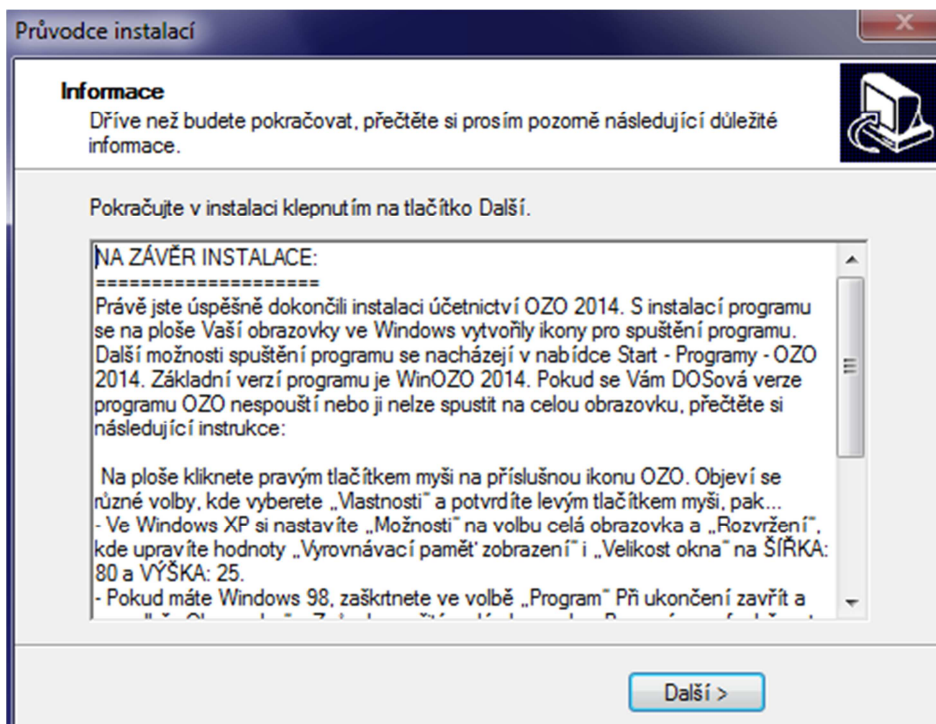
Průvodce instalací

Informace
Dříve než budete pokračovat, přečtěte si prosím pozorně následující důležité informace.

Pokračujte v instalaci klepnutím na tlačítko Další.

NA ZÁVĚR INSTALACE:
====================
Právě jste úspěšně dokončili instalaci účetnictví OZO 2014. S instalací programu se na ploše Vaší obrazovky ve Windows vytvořily ikony pro spuštění programu. Další možnosti spuštění programu se nacházejí v nabídce Start - Programy - OZO 2014. Základní verzí programu je WinOZO 2014. Pokud se Vám DOSová verze programu OZO nespouští nebo ji nelze spustit na celou obrazovku, přečtěte si následující instrukce:

Na ploše kliknete pravým tlačítkem myši na příslušnou ikonu OZO. Objeví se různé volby, kde vyberete „Vlastnosti" a potvrdíte levým tlačítkem myši, pak...
- Ve Windows XP si nastavíte „Možnosti" na volbu celá obrazovka a „Rozvržení", kde upravíte hodnoty „Vyrovnávací paměť zobrazení" i „Velikost okna" na ŠÍŘKA: 80 a VÝŠKA: 25.
- Pokud máte Windows 98, zaškrtnete ve volbě „Program" Při ukončení zavřít a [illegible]

Další >